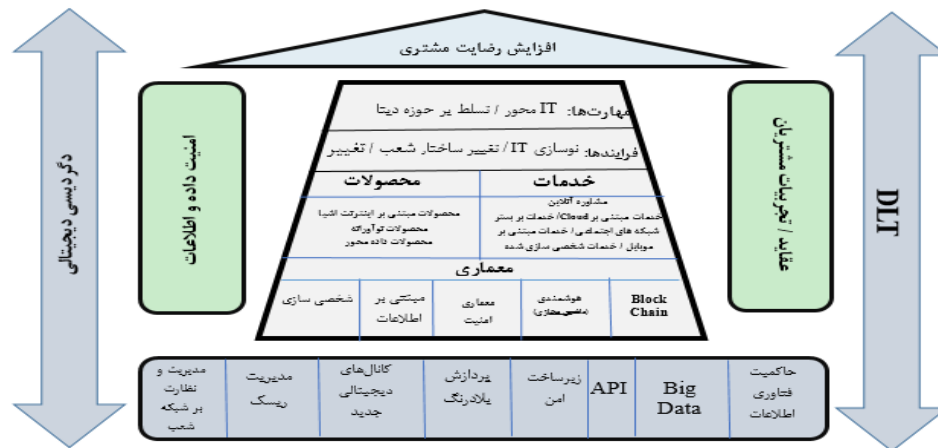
افزایش رضایت مشتری

دگردیسی دیجیتالی

DLT

امنیت داده و اطلاعات

عقاید/ تجربیات مشتریان

مهارت‌ها: IT محور / تسلط بر حوزه دیتا

فرایندها: نوسازی IT / تغییر ساختار شعب / تغییر

محصولات

خدمات

محصولات مبتنی بر اینترنت اشیا
محصولات نوآورانه
محصولات داده محور

مشاوره آنلاین
خدمات مبتنی بر Cloud/ خدمات بر بستر شبکه های اجتماعی/ خدمات مبتنی بر موبایل / خدمات شخصی سازی شده

معماری

شخصی سازی

مبتنی بر اطلاعات

معماری امنیت

هوشمندی (ماشین‌سازی)

Block Chain

مدیریت و نظارت بر شبکه شعب

مدیریت ریسک

کانال‌های دیجیتالی جدید

پردازش پلادرنگ

زیرساخت امن

API

Big Data

حاکمیت فناوری اطلاعات